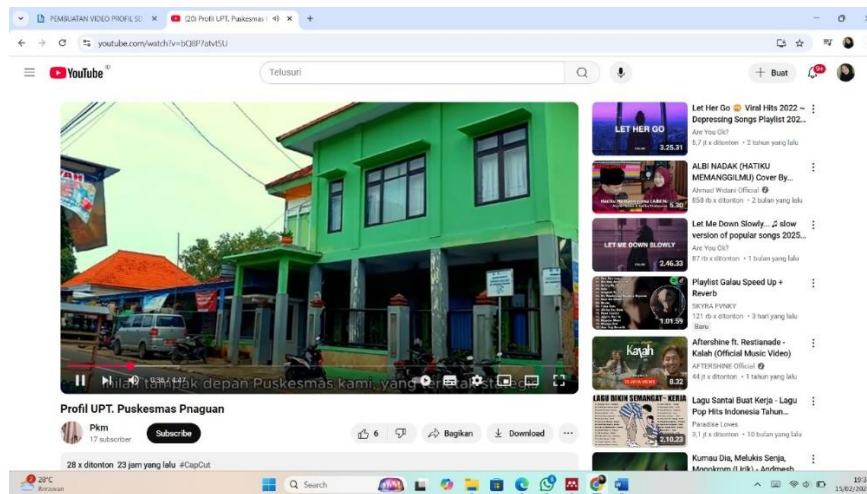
PEMBUATAN VIDEO PROFIL SO ×
(20) Profil UPT. Puskesmas ×
+
youtube.com/watch?v=bQ8P7atvt5U
YouTube
Telusuri
+ Buat
9+

nilai tampak depan Puskesmas kami, yang terletak di
0:38 / 4:47

Profil UPT. Puskesmas Pnaguan
Pkm
17 subscriber
Subscribe
6
Bagikan
Download
...
28 x ditonton 23 jam yang lalu #CapCut

LET HER GO
3.25.31
Let Her Go 😔 Viral Hits 2022 ~ Depressing Songs Playlist 202...
Are You Ok?
5,7 jt x ditonton • 2 tahun yang lalu

5.30
ALBI NADAK (HATIKU MEMANGGILMU) Cover By...
Ahmad Widani Official
858 rb x ditonton • 2 bulan yang lalu

LET ME DOWN SLOWLY
2.46.33
Let Me Down Slowly... ♫ slow version of popular songs 2025...
Are You Ok?
87 rb x ditonton • 1 bulan yang lalu

1.01.59
Playlist Galau Speed Up + Reverb
SKYRA PVNKY
121 rb x ditonton • 3 hari yang lalu
Baru

Kayah
8.32
Aftershine ft. Restianade - Kalah (Official Music Video)
AFTERSHINE Official
44 jt x ditonton • 1 tahun yang lalu

LAGU BIKIN SEMANGAT - KERJA
2.10.23
Lagu Santai Buat Kerja - Lagu Pop Hits Indonesia Tahun...
Paradise Loves
3,1 jt x ditonton • 10 bulan yang lalu

Kumau Dia, Melukis Senja, Monokrom (Lirik) - Andmesh

28°C
Berawan
Search
19:3
15/02/202